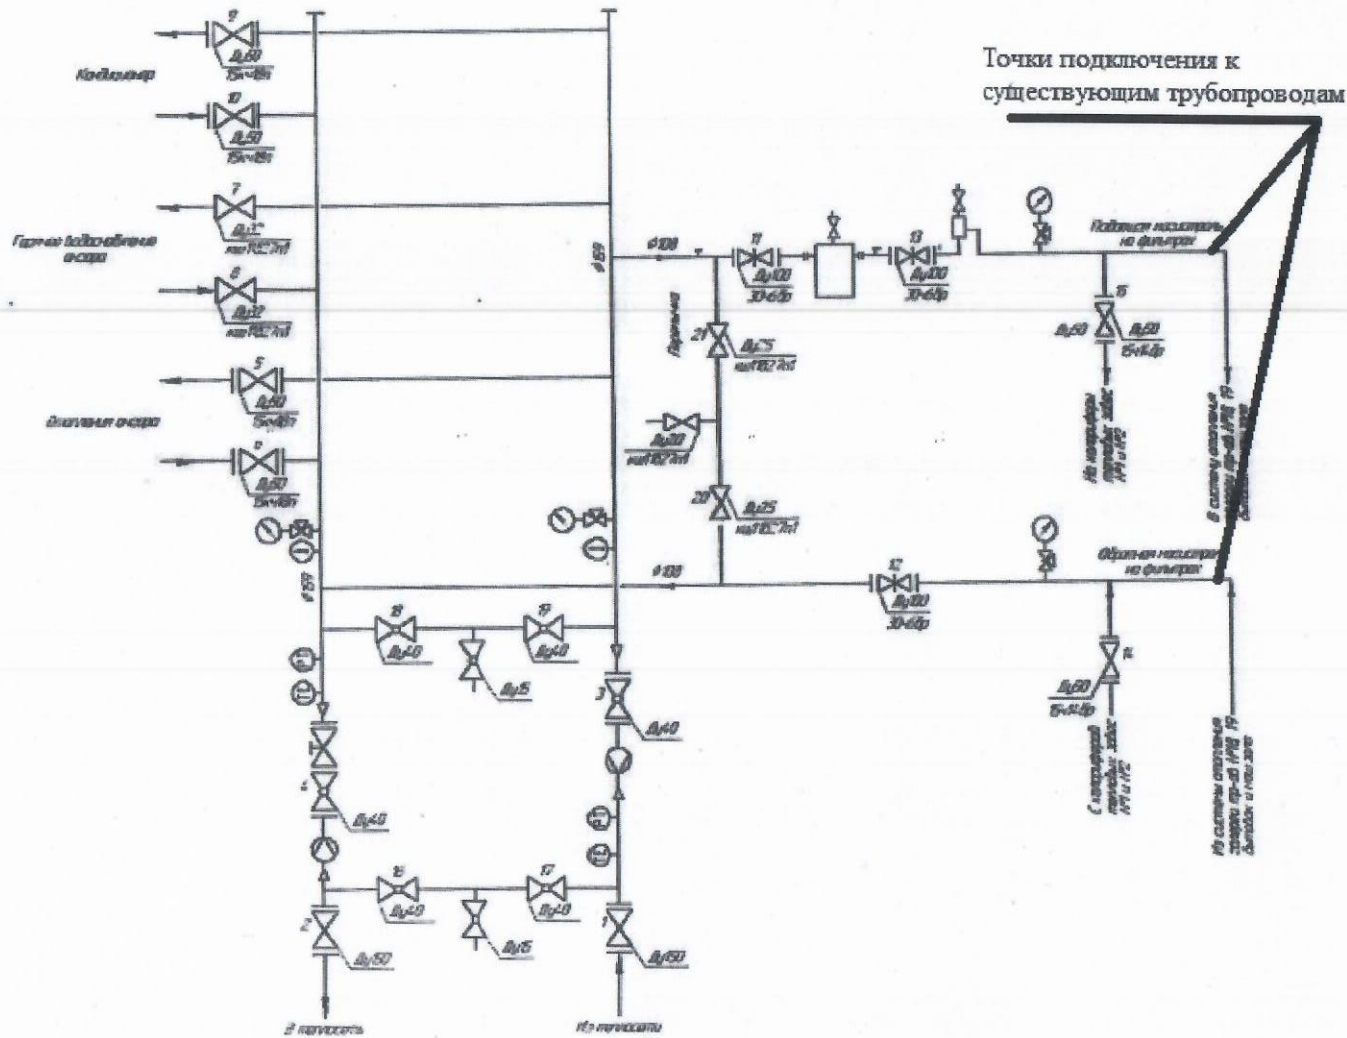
Точки подключения к существующим трубопроводам

9
Ду50
15кч18п
Кондиционер
10
Ду50
15кч18п
7
Ду32
Горячее водоснабжение вокзала
8
Ду32
5
Ду80
15кч18п
Отопление вокзала
Ду80
15кч18п
ф159
ф159
ф108
11
Ду100
30ч6бр
13
Ду100
30ч6бр
Подающая магистраль на фильтрах
15
Ду50
Ду50
15кч14бр
21
Ду25
Ду20
20
Ду25
ф108
12
Ду100
30ч6бр
Обратная магистраль на фильтрах
14
Ду50
15кч14бр
18
Ду40
19
Ду40
Ду15
3
Ду40
4
Ду40
16
Ду40
17
Ду40
Ду15
2
Ду150
1
Ду150
В теплосеть
Из теплосети
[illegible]